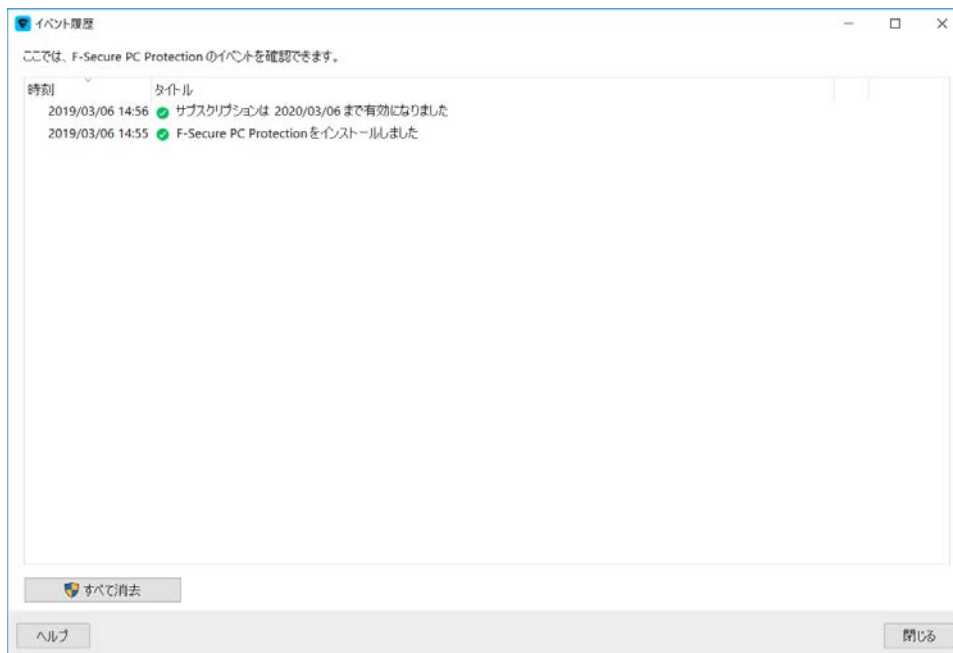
イベント履歴

ここでは、F-Secure PC Protection のイベントを確認できます。

| 時刻 | タイトル |
|---|---|
| 2019/03/06 14:56 | サブスクリプションは 2020/03/06 まで有効になりました |
| 2019/03/06 14:55 | F-Secure PC Protection をインストールしました |

すべて消去

ヘルプ

閉じる